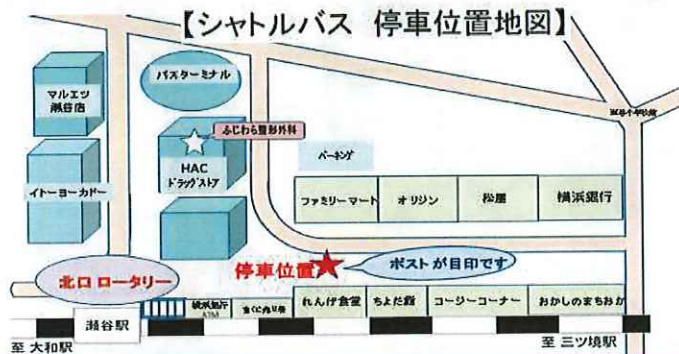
【シャトルバス　停車位置地図】

バスターミナル

マルエツ
瀬谷店

ふじわら整形外科

HAC
ドラッグストア

イトーヨーカドー

パーキング

ファミリーマート

オリジン

松屋

横浜銀行

北口 ロータリー

停車位置

ポストが目印です

横浜銀行
ATM

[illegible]

れんげ食堂

ちよだ鮨

コージーコーナー

おかしのまちおか

瀬谷駅

至 大和駅

至 三ツ境駅

瀬谷千年乃森